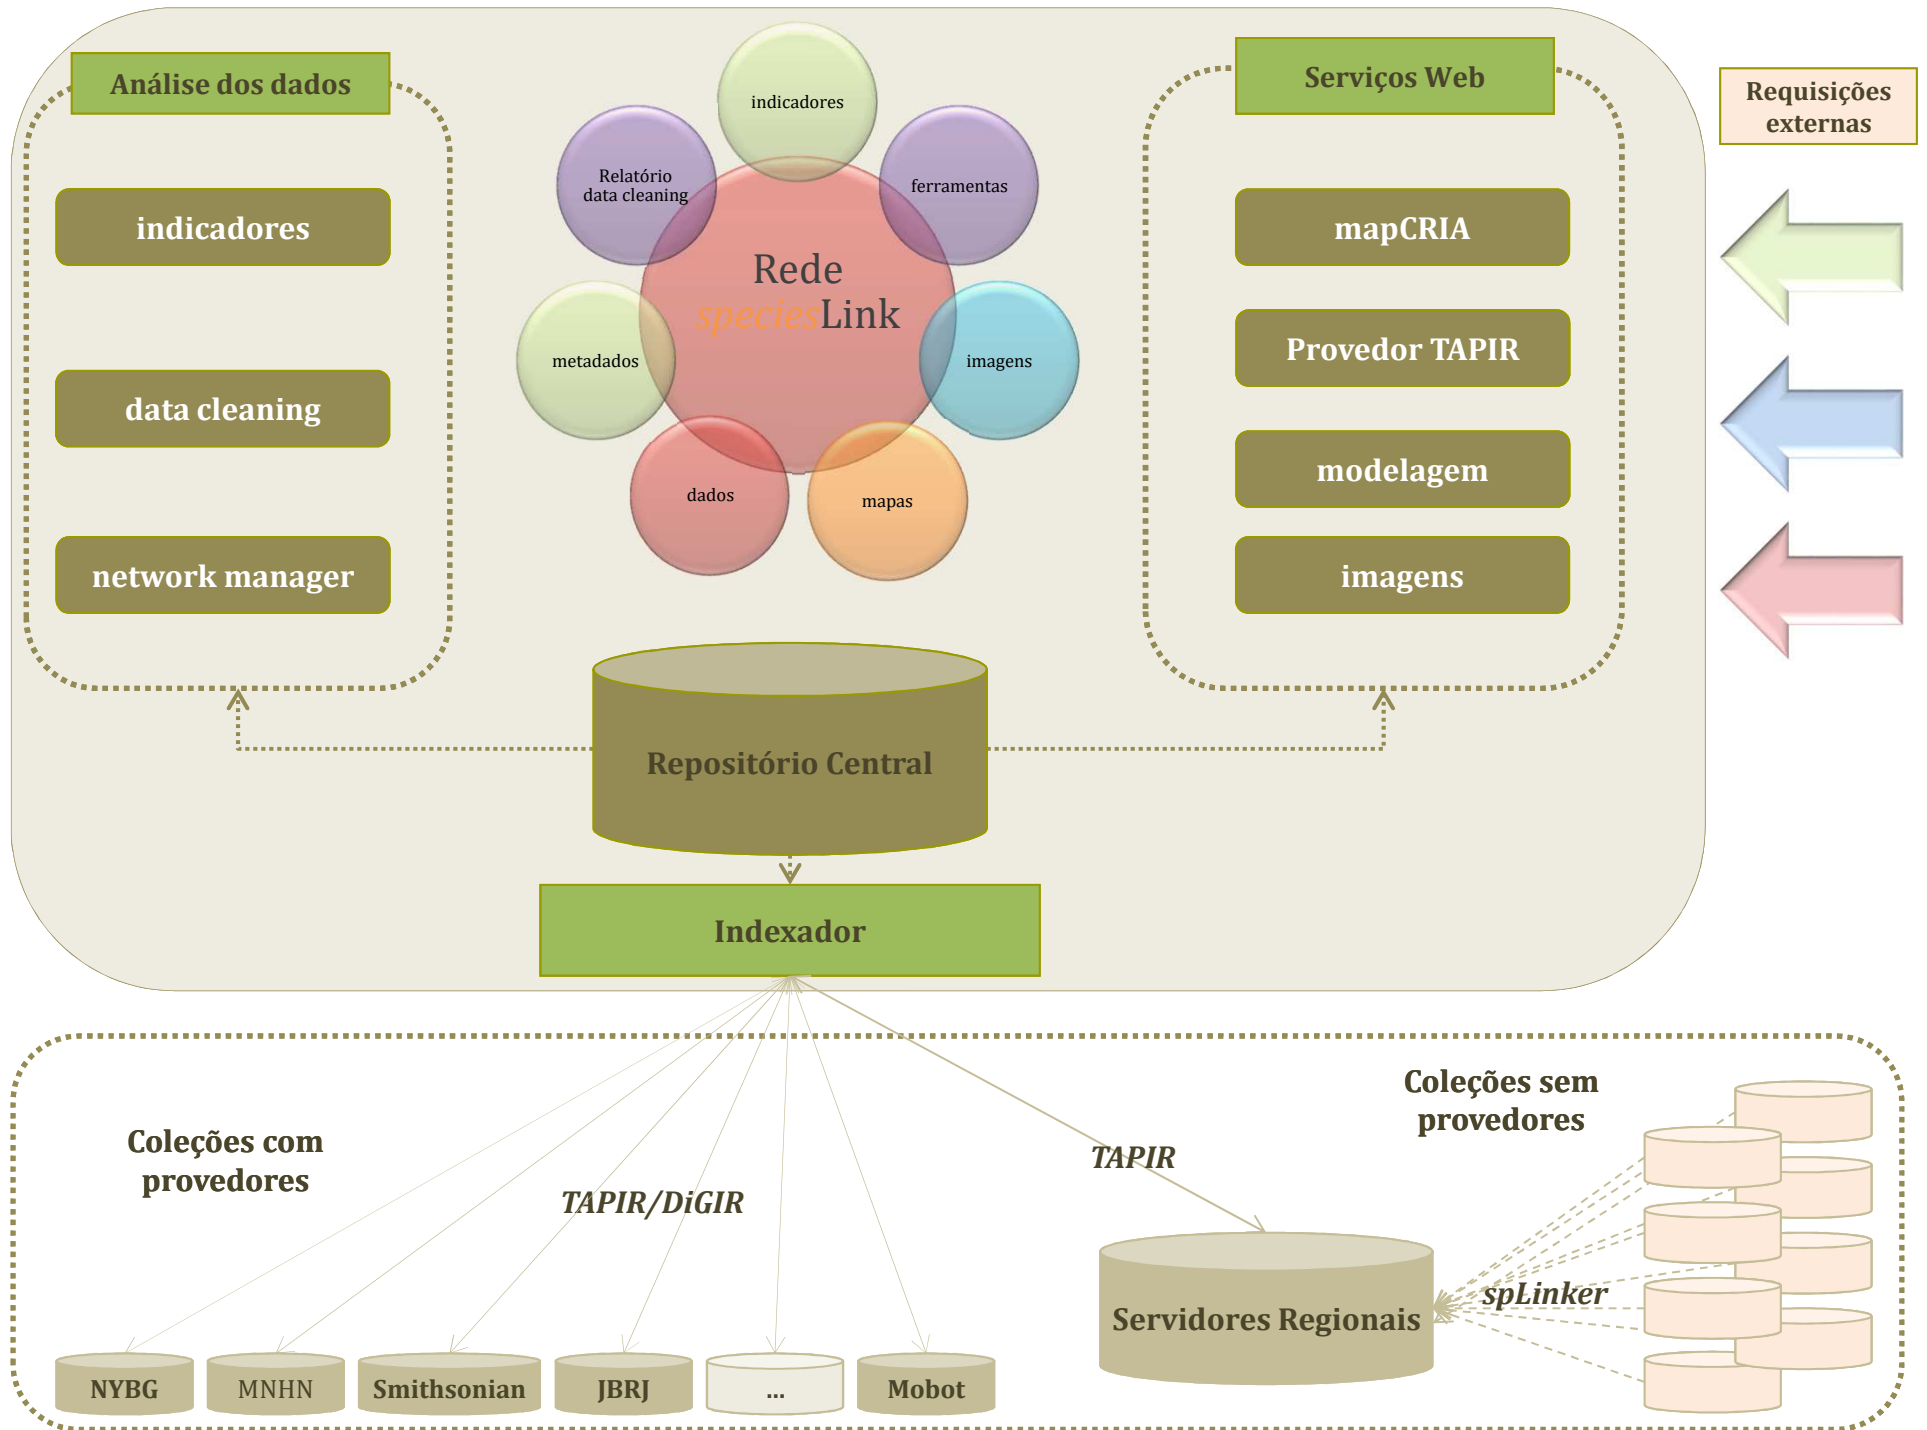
Análise dos dados

indicadores

data cleaning

network manager

indicadores

Relatório data cleaning

ferramentas

Rede speciesLink

metadados

imagens

dados

mapas

Serviços Web

mapCRIA

Provedor TAPIR

modelagem

imagens

Requisições externas

Repositório Central

Indexador

Coleções com provedores

TAPIR/DiGIR

TAPIR

Coleções sem provedores

spLinker

Servidores Regionais

NYBG

MNHN

Smithsonian

JBRJ

...

Mobot